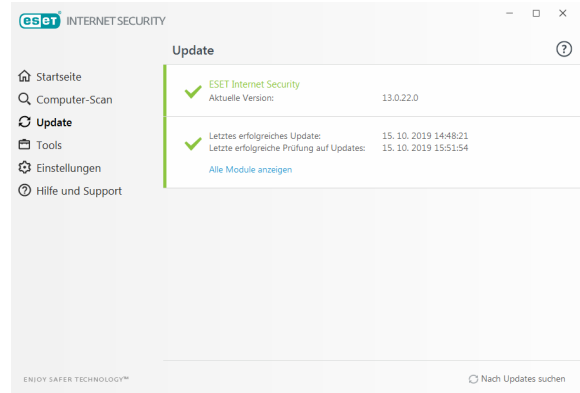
ESET INTERNET SECURITY

Update

?

Startseite
Computer-Scan
Update
Tools
Einstellungen
Hilfe und Support

ESET Internet Security
Aktuelle Version: 13.0.22.0

Letztes erfolgreiches Update: 15. 10. 2019 14:48:21
Letzte erfolgreiche Prüfung auf Updates: 15. 10. 2019 15:51:54
Alle Module anzeigen

ENJOY SAFER TECHNOLOGY™

Nach Updates suchen